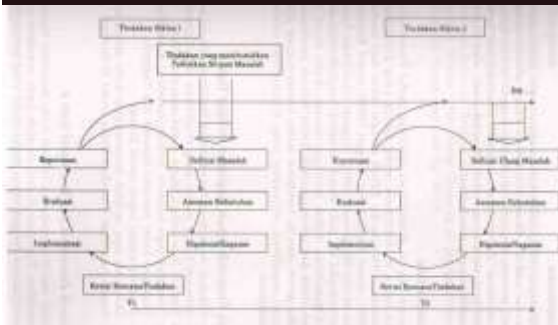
Tindakan Siklus I

Tindakan Siklus 2

Tindakan yang memformulasikan Pemecahan Masalah

Refleksi

Definisi Masalah

Evaluasi

Asesmen Kebutuhan

Implementasi

Hipotesis/Gagasan

Revisi Rencana Tindakan

T1

Refleksi

Definisi Ulang Masalah

Evaluasi

Asesmen Kebutuhan

Implementasi

Hipotesis/Gagasan

Revisi Rencana Tindakan

T2

Dst